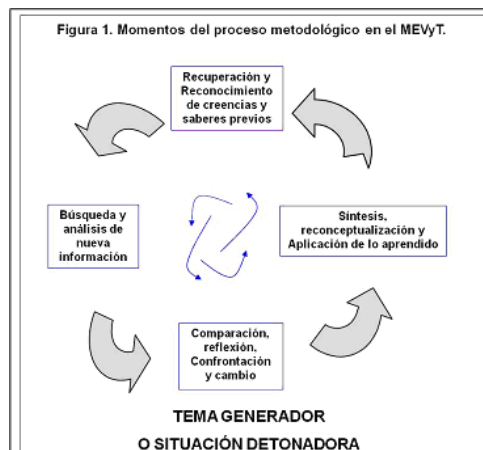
Figura 1. Momentos del proceso metodológico en el MEVyT.

Recuperación y Reconocimiento de creencias y saberes previos

Búsqueda y análisis de nueva información

Síntesis, reconceptualización y Aplicación de lo aprendido

Comparación, reflexión, Confrontación y cambio

TEMA GENERADOR
O SITUACIÓN DETONADORA